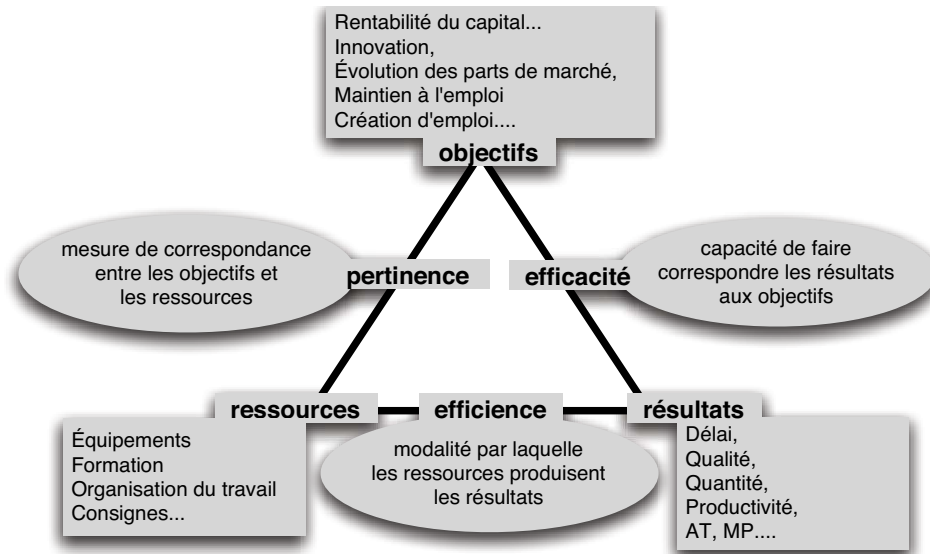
Rentabilité du capital...
Innovation,
Évolution des parts de marché,
Maintien à l'emploi
Création d'emploi....

objectifs

mesure de correspondance entre les objectifs et les ressources

pertinence

efficacité

capacité de faire correspondre les résultats aux objectifs

ressources

efficience

résultats

Équipements
Formation
Organisation du travail
Consignes...

modalité par laquelle les ressources produisent les résultats

Délai,
Qualité,
Quantité,
Productivité,
AT, MP....